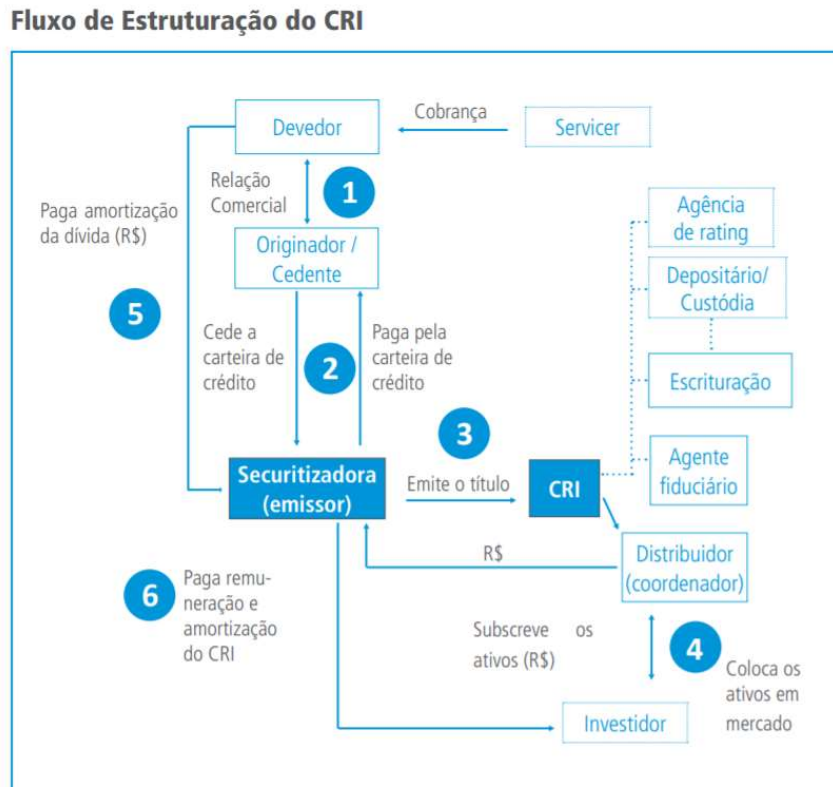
Fluxo de Estruturação do CRI

Devedor

Cobrança

Servicer

Relação Comercial

1

Paga amortização da dívida (R$)

Originador / Cedente

Agência de rating

Depositário/ Custódia

5

Cede a carteira de crédito

2

Paga pela carteira de crédito

Escrituração

3

Securitizadora (emissor)

Emite o título

CRI

Agente fiduciário

R$

Distribuidor (coordenador)

6

Paga remuneração e amortização do CRI

Subscreve os ativos (R$)

4

Coloca os ativos em mercado

Investidor